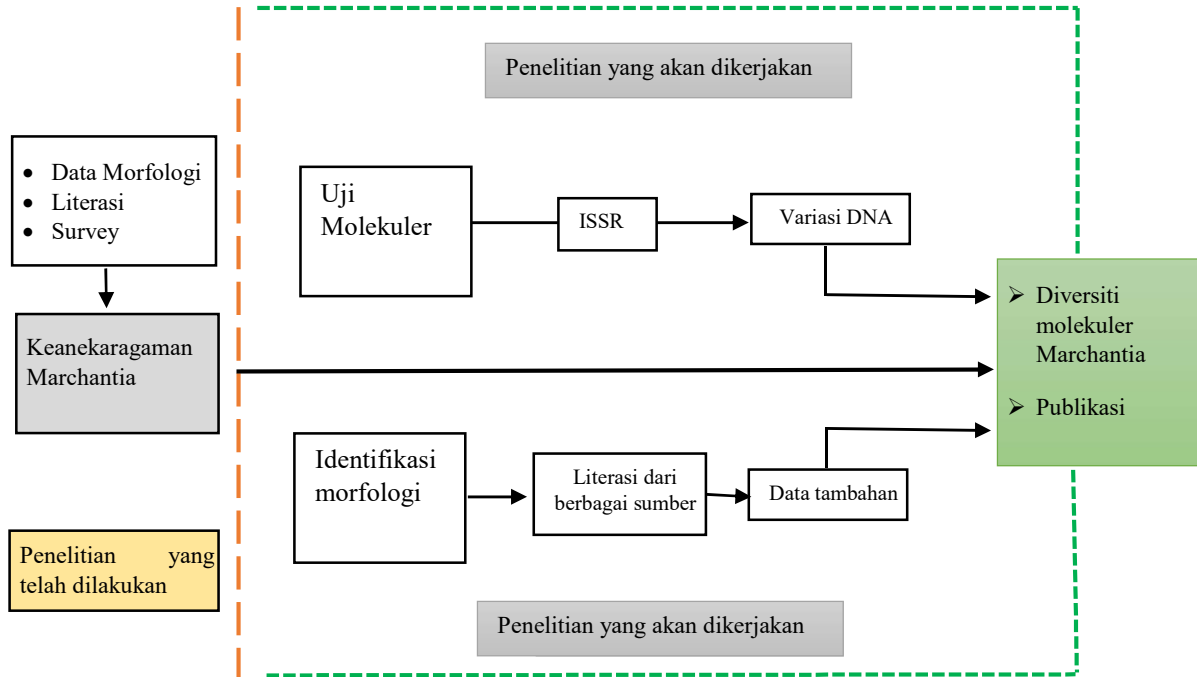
Penelitian yang akan dikerjakan

- Data Morfologi
- Literasi
- Survey

Keanekaragaman Marchantia

Penelitian yang telah dilakukan

Uji Molekuler

ISSR

Variasi DNA

Identifikasi morfologi

Literasi dari berbagai sumber

Data tambahan

➢ Diversiti molekuler Marchantia

➢ Publikasi

Penelitian yang akan dikerjakan